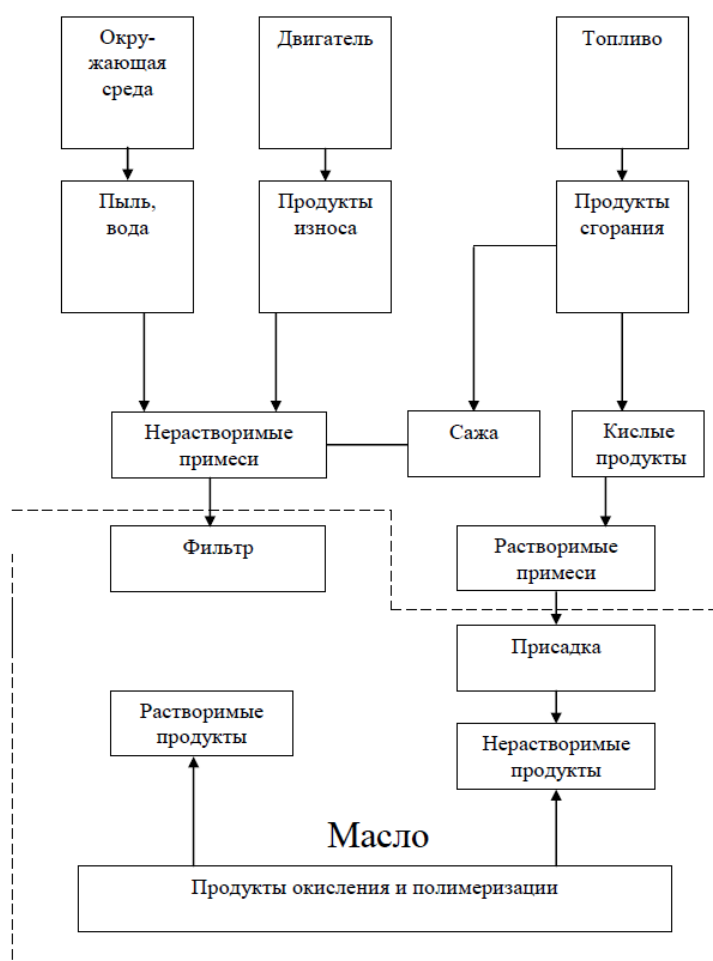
Окружающая среда

Двигатель

Топливо

Пыль, вода

Продукты износа

Продукты сгорания

Нерастворимые примеси

Сажа

Кислые продукты

Фильтр

Растворимые примеси

Присадка

Растворимые продукты

Нерастворимые продукты

Масло

Продукты окисления и полимеризации